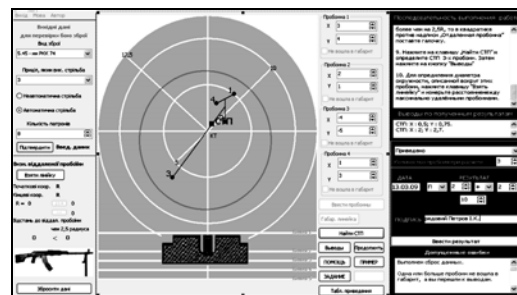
Файл Мова Автор

Вихідні дані для перевірки бою зброї

Вид зброї

5.45 -мм РКК 74

Прицілювання стрільба

Неавтоматична стрільба

Автоматична стрільба

Кількість патронів

Підтвердити

Ввід даних

Вихід відхилення пробоїни

Взяти пробу

Точність кор. X

Точність кор. Y

R = 0

Відстань до відхил. пробоїни

0 < 0

Зберегти дані

Пробоина 1

X 2

Y 4

Не вошла в габарит

Пробоина 2

X 2

Y 1

Не вошла в габарит

Пробоина 3

X -4

Y -5

Не вошла в габарит

Пробоина 4

X 1

Y 3

Не вошла в габарит

Ввести пробоины

Габар. линейка

Найти СТП

Выводы

Продолжить

ПОМОЩЬ

ПРИМЕР

ЗАДАНИЕ

Табл. поправок

СТП

КТ

12/5

Последовательность выполнения работ

более чем на 2,5R, то в квадратике против надписи „Отдаленная пробоина" поставьте галочку.

9. Нажмите на клавишу „Найти СТП" и определите СТП 3-х пробоин. Затем нажмите на кнопку „Выводы"

10. Для определения диаметра окружности, описанной вокруг этих пробоин, нажмите клавишу „Взять линейку" и измерьте расстояние между наиболее удалёнными пробоинами.

Выводы по полученным результатам

СТП: X = 0,5; Y = 0,75.
СТП: X = 2; Y = 0,7.

Приведено

ДАТА

РЕЗУЛЬТАТ

13.03.09

Подпись

рядовой Петров I.Н.

Ввести результат

Допущенные ошибки

Выполнен сброс данных.

Одна или больше пробоин не вошла в габарит, и вы перешли к выводам.